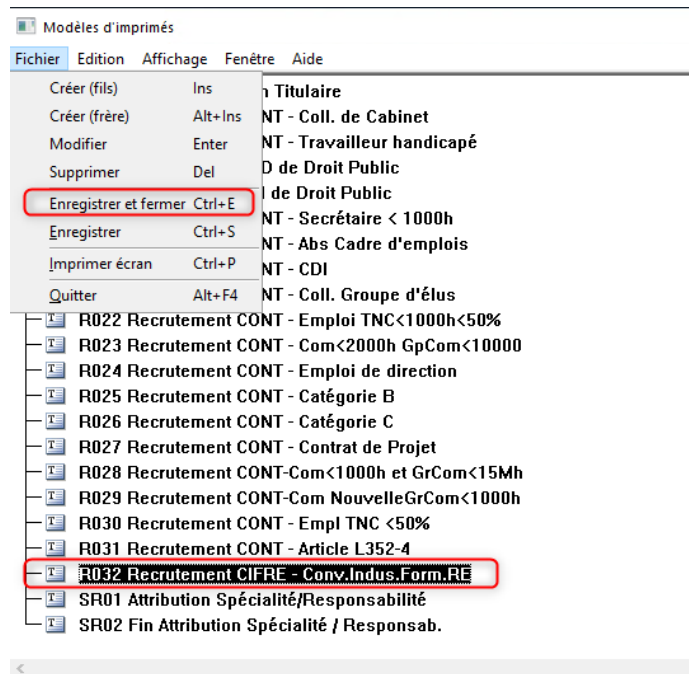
Modèles d'imprimés

Fichier Edition Affichage Fenêtre Aide

Créer (fils) Ins
Créer (frère) Alt+Ins
Modifier Enter
Supprimer Del
Enregistrer et fermer Ctrl+E
Enregistrer Ctrl+S
Imprimer écran Ctrl+P
Quitter Alt+F4

n Titulaire
NT - Coll. de Cabinet
NT - Travailleur handicapé
D de Droit Public
l de Droit Public
NT - Secrétaire < 1000h
NT - Abs Cadre d'emplois
NT - CDI
NT - Coll. Groupe d'élus
R022 Recrutement CONT - Emploi TNC<1000h<50%
R023 Recrutement CONT - Com<2000h GpCom<10000
R024 Recrutement CONT - Emploi de direction
R025 Recrutement CONT - Catégorie B
R026 Recrutement CONT - Catégorie C
R027 Recrutement CONT - Contrat de Projet
R028 Recrutement CONT-Com<1000h et GrCom<15Mh
R029 Recrutement CONT-Com NouvelleGrCom<1000h
R030 Recrutement CONT - Empl TNC <50%
R031 Recrutement CONT - Article L352-4
R032 Recrutement CIFRE - Conv.Indus.Form.RE
SR01 Attribution Spécialité/Responsabilité
SR02 Fin Attribution Spécialité / Responsab.

<